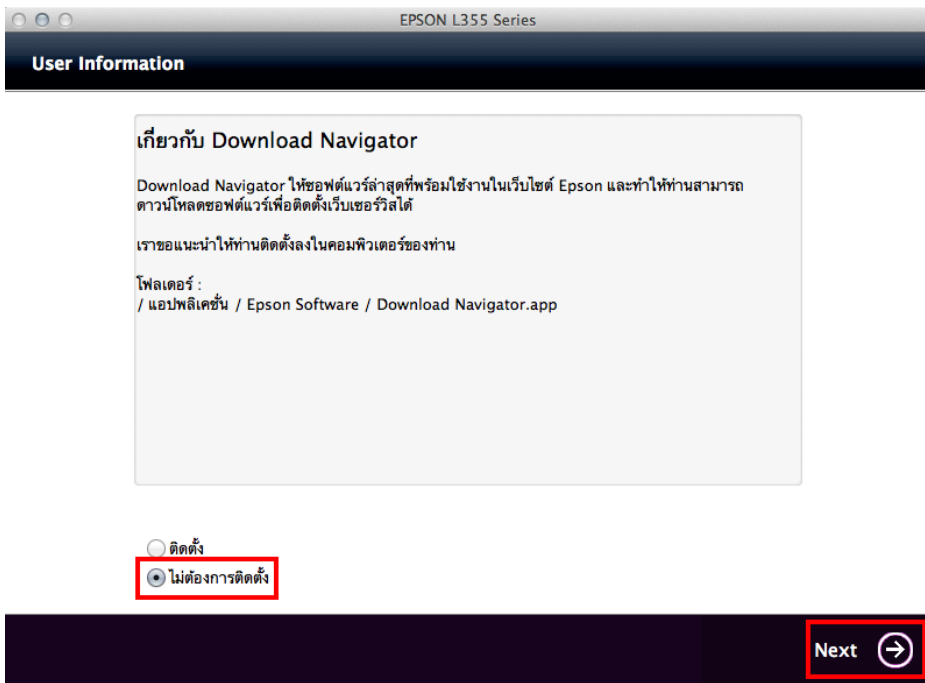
EPSON L355 Series

User Information

เกี่ยวกับ Download Navigator

Download Navigator ให้ซอฟต์แวร์ล่าสุดที่พร้อมใช้งานในเว็บไซต์ Epson และทำให้ท่านสามารถดาวน์โหลดซอฟต์แวร์เพื่อติดตั้งเว็บเซอร์วิสได้

เราขอแนะนำให้ท่านติดตั้งลงในคอมพิวเตอร์ของท่าน

โฟลเดอร์ :
/ แอปพลิเคชั่น / Epson Software / Download Navigator.app

ติดตั้ง
ไม่ต้องการติดตั้ง

Next